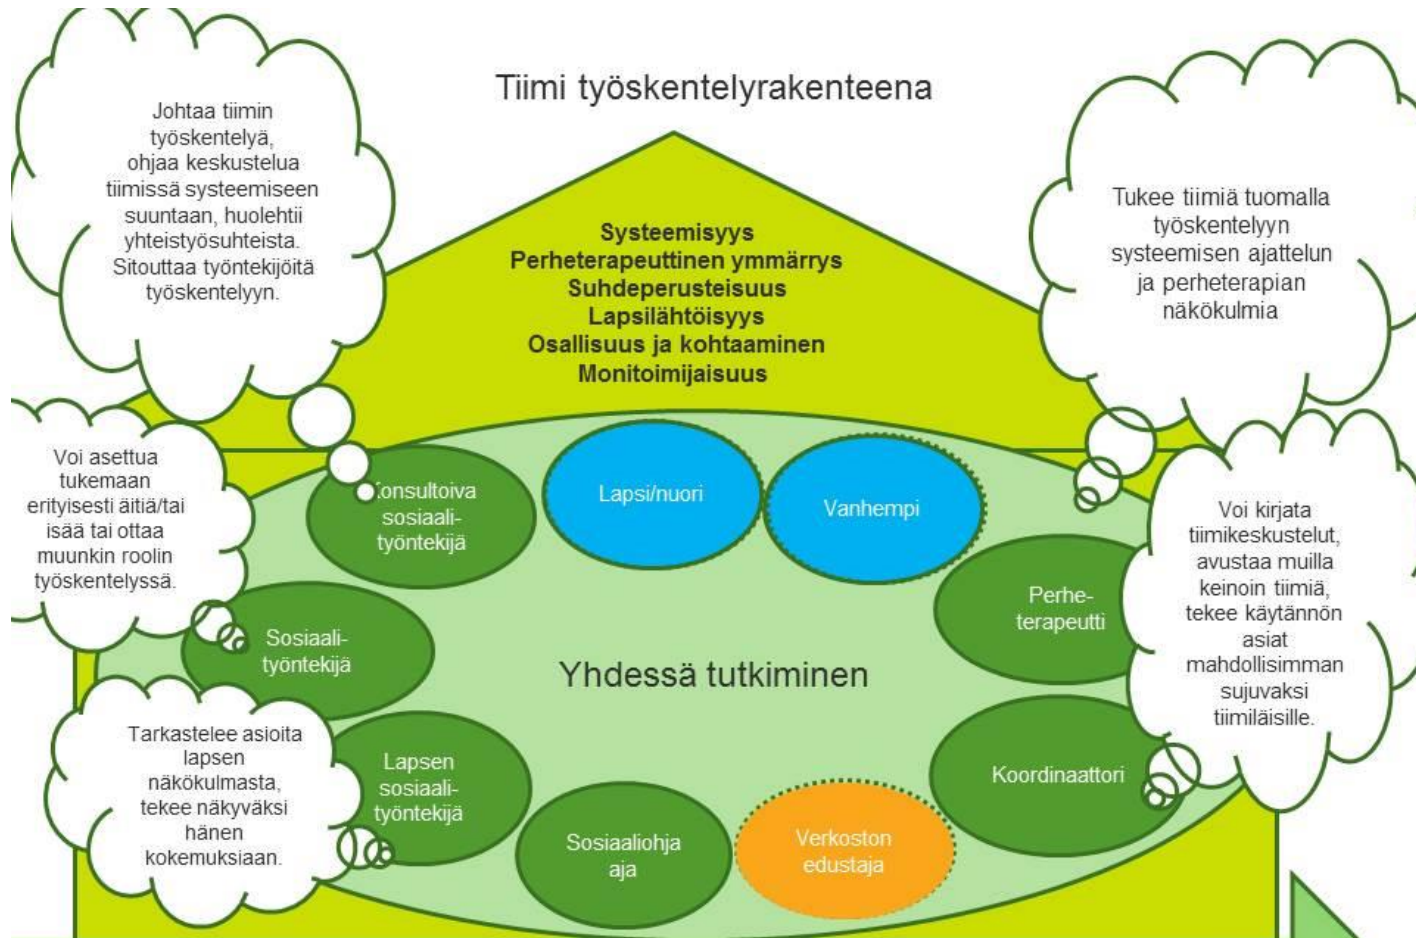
Tiimi työskentelyrakenteena

Johtaa tiimin työskentelyä, ohjaa keskustelua tiimissä systeemiseen suuntaan, huolehtii yhteistyösuhteista. Sitouttaa työntekijöitä työskentelyyn.

Systeemisyys
Perheterapeuttinen ymmärrys
Suhdeperusteisuus
Lapsilähtöisyys
Osallisuus ja kohtaaminen
Monitoimijaisuus

Tukee tiimiä tuomalla työskentelyyn systeemisen ajattelun ja perheterapian näkökulmia

Voi asettua tukemaan erityisesti äitiä/tai isää tai ottaa muunkin roolin työskentelyssä.

Konsultoiva sosiaalityöntekijä

Lapsi/nuori

Vanhempi

Voi kirjata tiimikeskustelut, avustaa muilla keinoin tiimiä, tekee käytännön asiat mahdollisimman sujuvaksi tiimiläisille.

Perheterapeutti

Sosiaalityöntekijä

Yhdessä tutkiminen

Tarkastelee asioita lapsen näkökulmasta, tekee näkyväksi hänen kokemuksiaan.

Lapsen sosiaalityöntekijä

Koordinaattori

Sosiaaliohjaaja

Verkoston edustaja